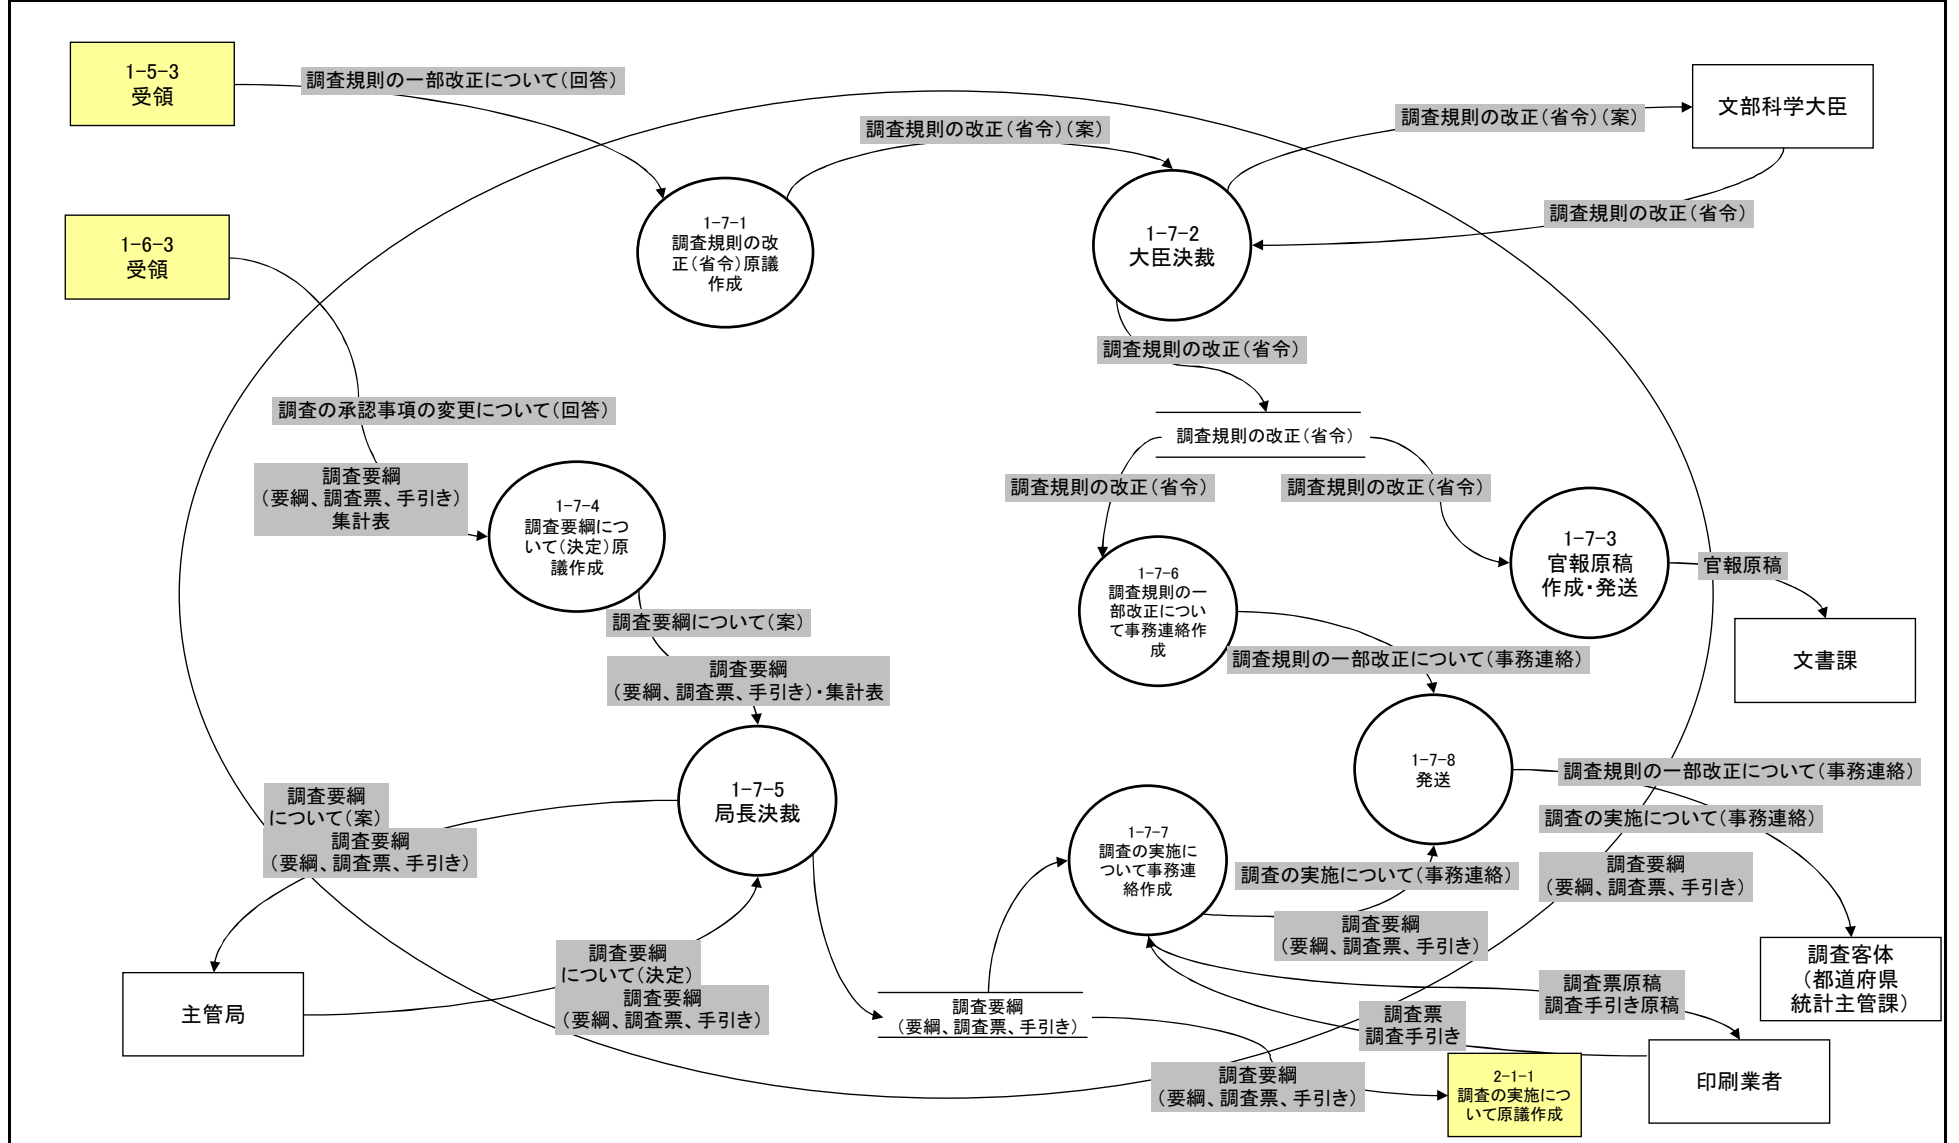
1-5-3
受領

調査規則の一部改正について(回答)

文部科学大臣

調査規則の改正(省令)(案)

調査規則の改正(省令)(案)

1-6-3
受領

1-7-1
調査規則の改正(省令)原議作成

1-7-2
大臣決裁

調査規則の改正(省令)

調査規則の改正(省令)

調査の承認事項の変更について(回答)

調査規則の改正(省令)

調査要綱
(要綱、調査票、手引き)
集計表

1-7-4
調査要綱について(決定)原議作成

調査規則の改正(省令)

調査規則の改正(省令)

1-7-6
調査規則の一部改正について事務連絡作成

1-7-3
官報原稿
作成・発送

官報原稿

文書課

調査要綱について(案)

調査要綱
(要綱、調査票、手引き)・集計表

調査規則の一部改正について(事務連絡)

1-7-5
局長決裁

1-7-8
発送

調査規則の一部改正について(事務連絡)

調査要綱
について(案)
調査要綱
(要綱、調査票、手引き)

1-7-7
調査の実施について事務連絡作成

調査の実施について(事務連絡)

調査の実施について(事務連絡)

調査要綱
(要綱、調査票、手引き)

調査要綱
(要綱、調査票、手引き)

調査客体
(都道府県
統計主管課)

調査要綱
について(決定)
調査要綱
(要綱、調査票、手引き)

主管局

調査要綱
(要綱、調査票、手引き)

調査票原稿
調査手引き原稿

調査票
調査手引き

印刷業者

調査要綱
(要綱、調査票、手引き)

2-1-1
調査の実施について原議作成